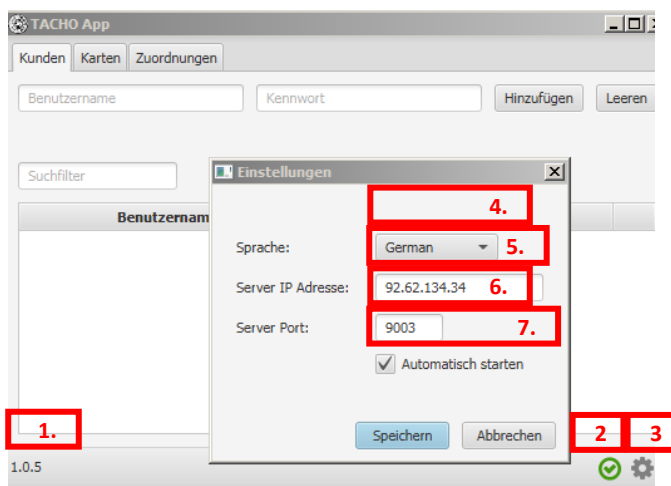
TACHO App

Kunden | Karten | Zuordnungen

Benutzername

Kennwort

Hinzufügen

Leeren

Suchfilter

Benutzernam

Einstellungen

4.

Sprache:

German

5.

Server IP Adresse:

92.62.134.34

6.

Server Port:

9003

7.

Automatisch starten

Speichern

Abbrechen

1.

2

3

1.0.5